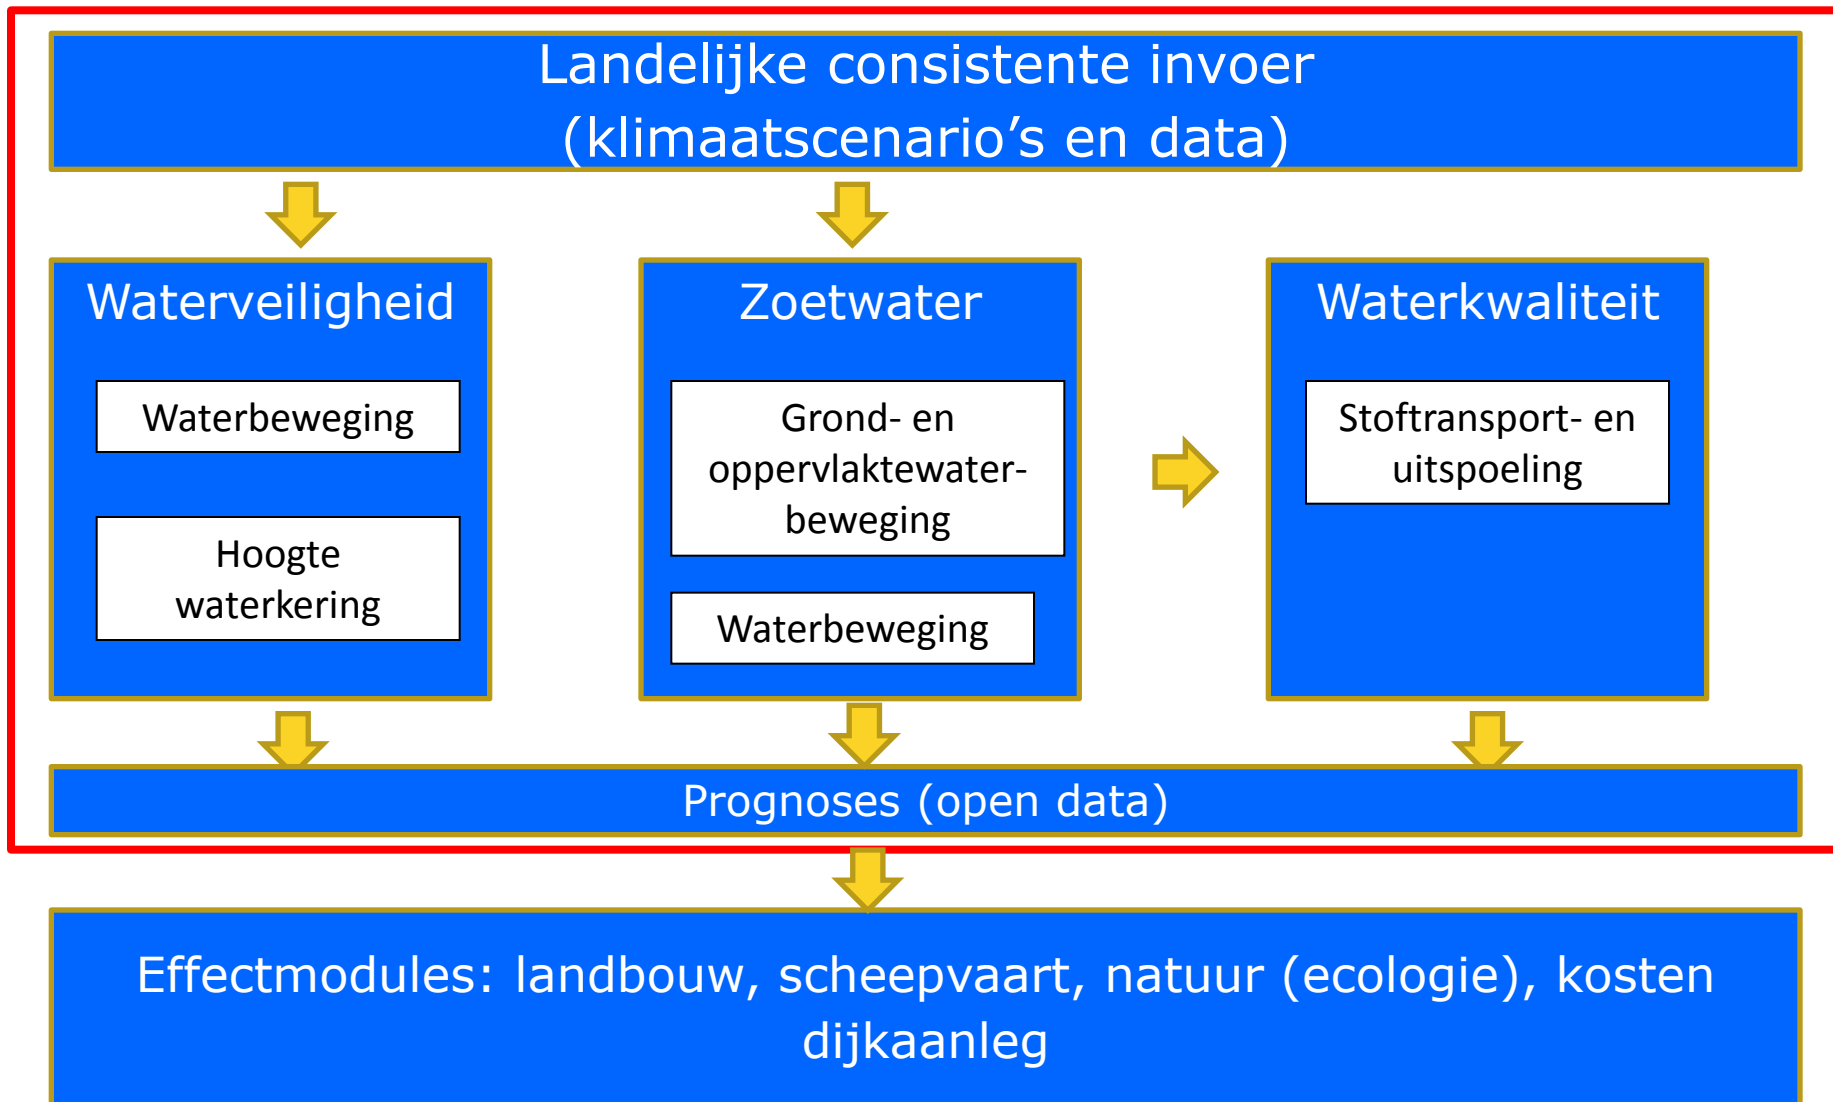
Landelijke consistente invoer
(klimaatscenario’s en data)

Waterveiligheid

Waterbeweging

Hoogte waterkering

Zoetwater

Grond- en oppervlaktewaterbeweging

Waterbeweging

Waterkwaliteit

Stoftransport- en uitspoeling

Prognoses (open data)

Effectmodules: landbouw, scheepvaart, natuur (ecologie), kosten dijkaanleg